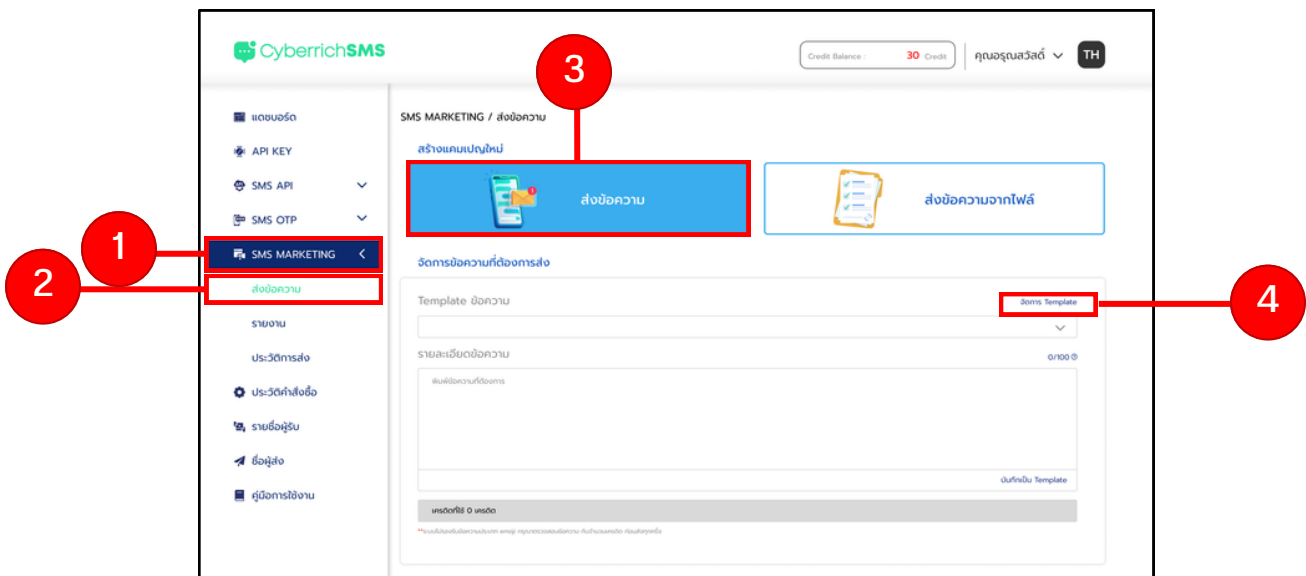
CyberrichSMS

Credit Balance : 30 Credit

คุณอรุณสวัสดิ์

TH

แดชบอร์ด

API KEY

SMS API

SMS OTP

SMS MARKETING

ส่งข้อความ

รายงาน

ประวัติการส่ง

ประวัติคำสั่งซื้อ

รายชื่อผู้รับ

ชื่อผู้ส่ง

คู่มือการใช้งาน

SMS MARKETING / ส่งข้อความ

สร้างแคมเปญใหม่

ส่งข้อความ

ส่งข้อความจากไฟล์

จัดการข้อความที่ต้องการส่ง

Template ข้อความ

จัดการ Template

รายละเอียดข้อความ

0/100

พิมพ์ข้อความที่ต้องการ

บันทึกเป็น Template

เครดิตที่ใช้ 0 เครดิต

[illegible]

1

2

3

4